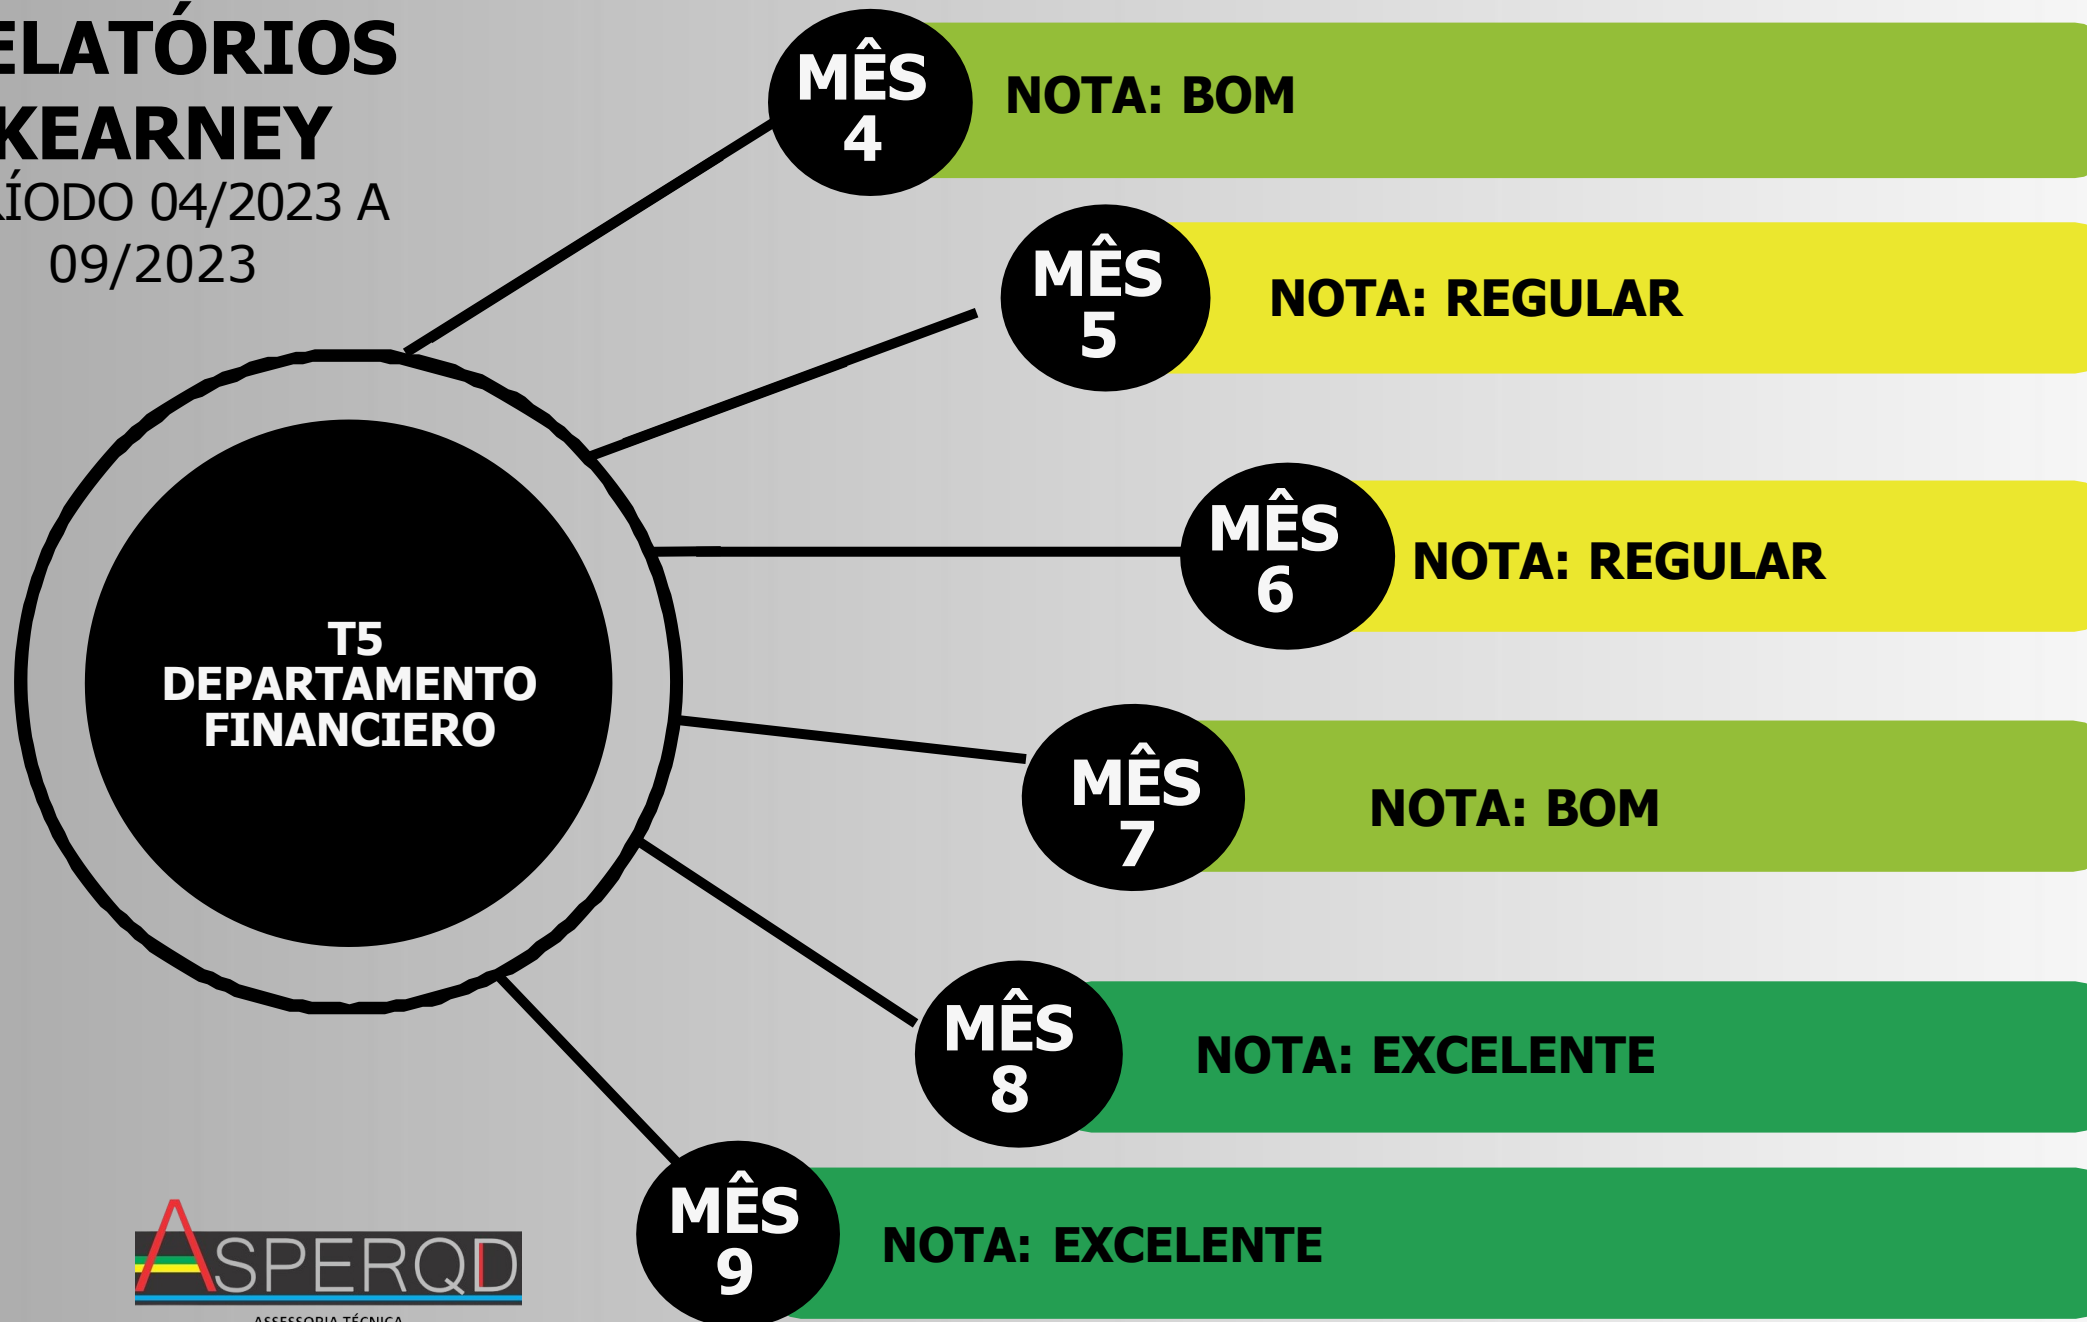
ELATÓRIOS
KEARNEY
ÍODO 04/2023 A
09/2023

MÊS 4
NOTA: BOM

MÊS 5
NOTA: REGULAR

MÊS 6
NOTA: REGULAR

T5
DEPARTAMENTO
FINANCIERO

MÊS 7
NOTA: BOM

MÊS 8
NOTA: EXCELENTE

MÊS 9
NOTA: EXCELENTE

ASPERQD
ASSESSORIA TÉCNICA